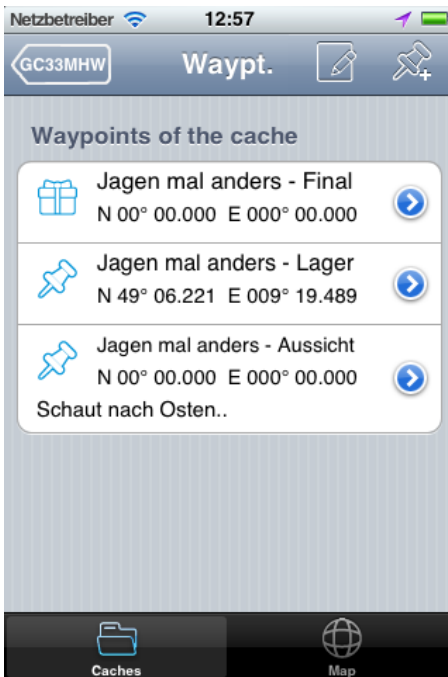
Netzbetreiber 12:57

GC33MHW Waypt.

Waypoints of the cache

Jagen mal anders - Final
N 00° 00.000 E 000° 00.000

Jagen mal anders - Lager
N 49° 06.221 E 009° 19.489

Jagen mal anders - Aussicht
N 00° 00.000 E 000° 00.000
Schaut nach Osten..

Caches Map